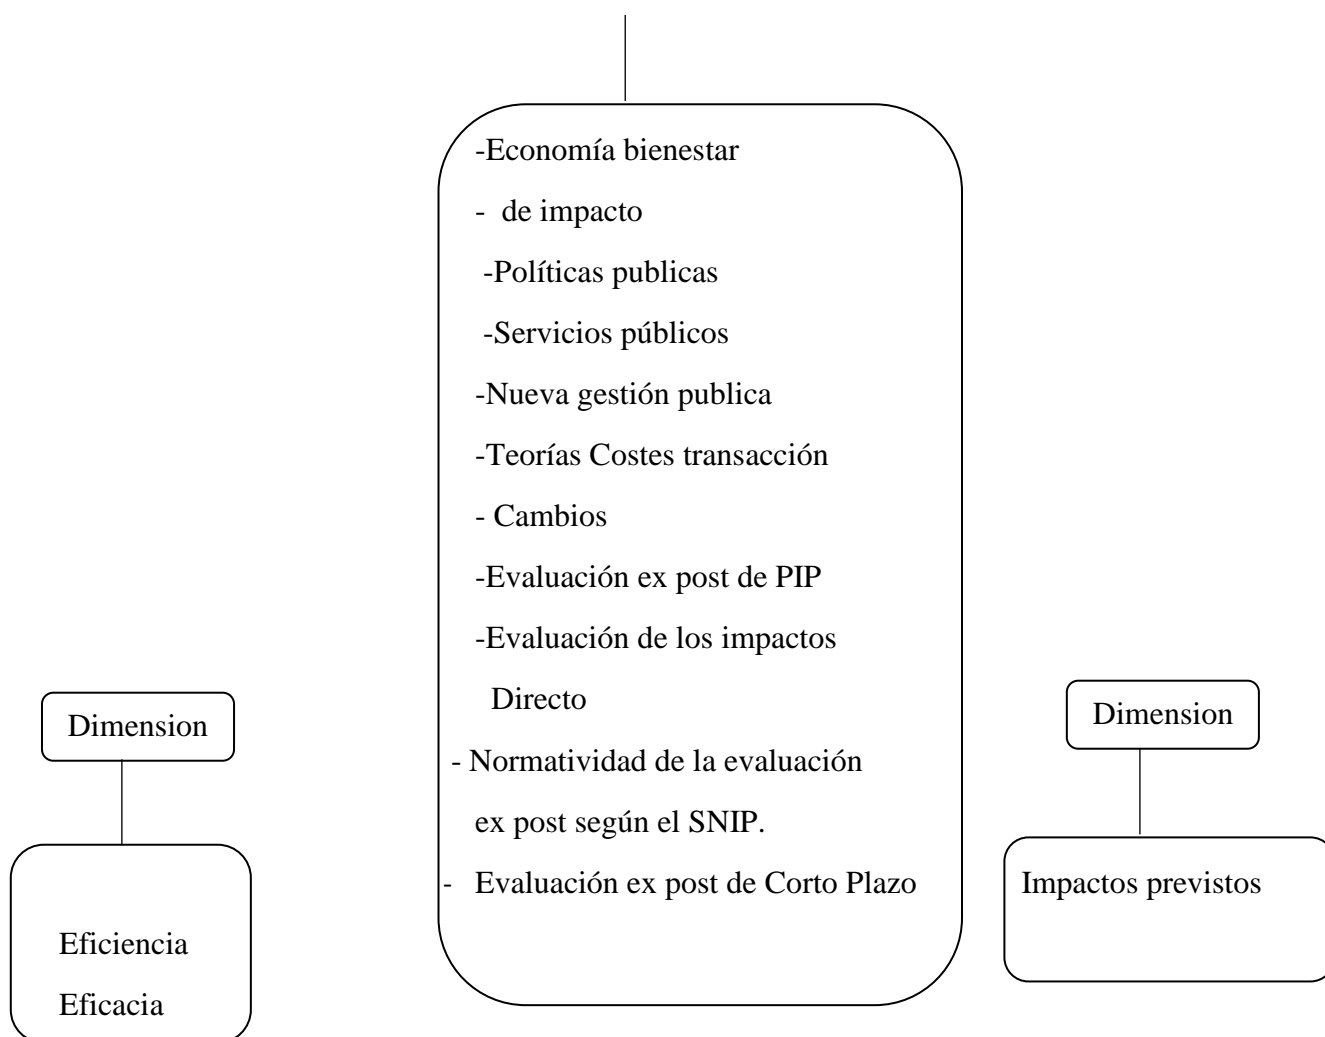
-Economía bienestar
- de impacto
-Políticas publicas
-Servicios públicos
-Nueva gestión publica
-Teorías Costes transacción
- Cambios
-Evaluación ex post de PIP
-Evaluación de los impactos Directo
- Normatividad de la evaluación ex post según el SNIP.
- Evaluación ex post de Corto Plazo

Dimension

Eficiencia
Eficacia

Dimension

Impactos previstos